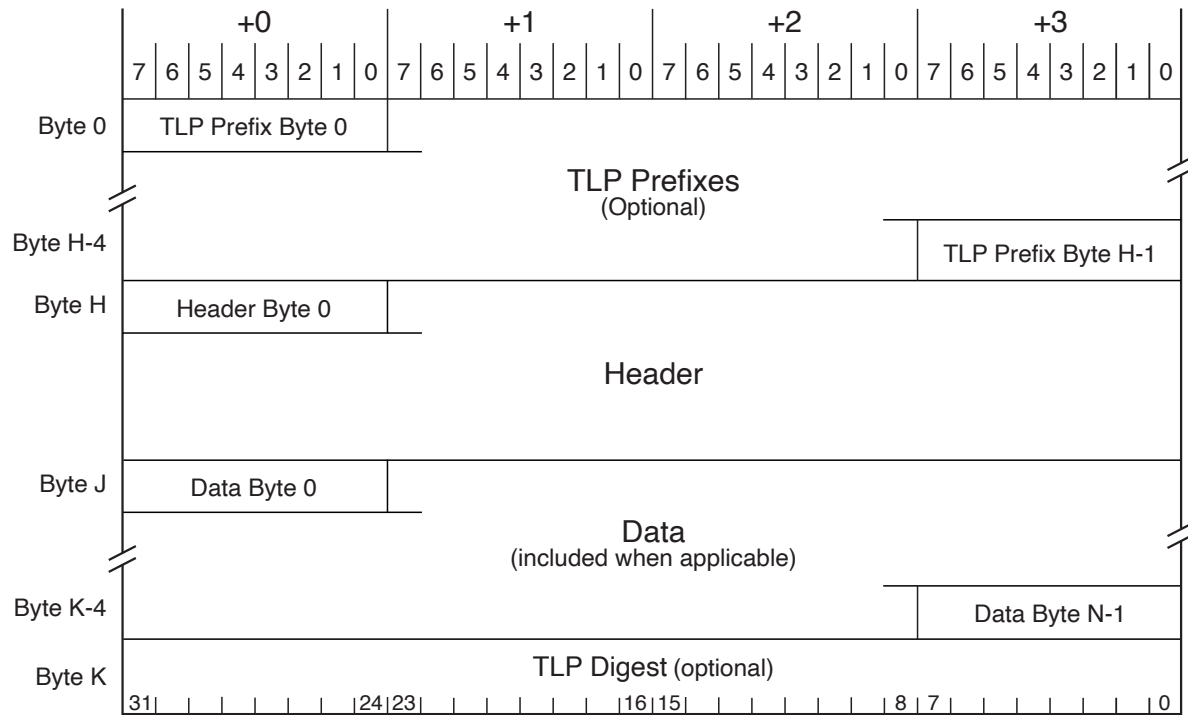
| | +0 | | | | | | | | +1 | | | | | | | | +2 | | | | | | | | +3 | | | | | | | |
|---|---|---|---|---|---|---|---|---|---|---|---|---|---|---|---|---|---|---|---|---|---|---|---|---|---|---|---|---|---|---|---|---|
| | 7 | 6 | 5 | 4 | 3 | 2 | 1 | 0 | 7 | 6 | 5 | 4 | 3 | 2 | 1 | 0 | 7 | 6 | 5 | 4 | 3 | 2 | 1 | 0 | 7 | 6 | 5 | 4 | 3 | 2 | 1 | 0 |

Byte 0 TLP Prefix Byte 0

TLP Prefixes
(Optional)

Byte H-4 TLP Prefix Byte H-1

Byte H Header Byte 0

Header

Byte J Data Byte 0

Data
(included when applicable)

Byte K-4 Data Byte N-1

Byte K TLP Digest (optional)

31 24 23 16 15 8 7 0